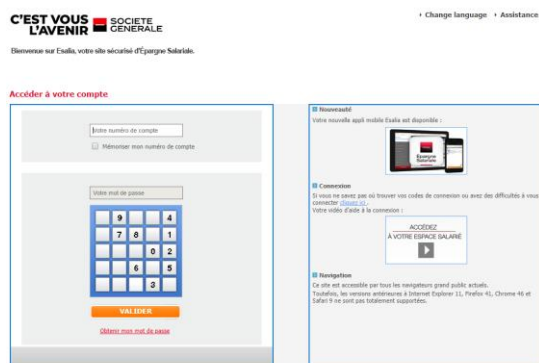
C'EST VOUS L'AVENIR SOCIETE GENERALE

› Change language › Assistance

Bienvenue sur Esalia, votre site sécurisé d'Épargne Salariale.

Accéder à votre compte

Votre numéro de compte

Mémoriser mon numéro de compte

Votre mot de passe

| | 9 | | 4 |
|---|---|---|---|
| | 7 | 8 | 1 |
| | | 0 | 2 |
| | 6 | | 5 |
| | | 3 | |

VALIDER

Obtenir mon mot de passe

Nouveauté

Votre nouvelle appli mobile Esalia est disponible :

Épargne Salariale

Connexion

Si vous ne savez pas où trouver vos codes de connexion ou avez des difficultés à vous connecter cliquez ici.
Votre vidéo d'aide à la connexion :

ACCÉDEZ À VOTRE ESPACE SALARIÉ

Navigation

Ce site est accessible par tous les navigateurs grand public actuels.
Toutefois, les versions antérieures à Internet Explorer 11, Firefox 41, Chrome 46 et Safari 9 ne sont pas totalement supportées.